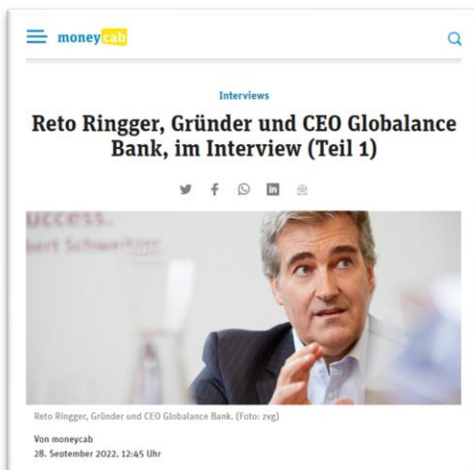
moneycab

Interviews

Reto Ringger, Gründer und CEO Globalance Bank, im Interview (Teil 1)

uccess.
ert Schwei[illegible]

Reto Ringger, Gründer und CEO Globalance Bank. (Foto: zvg)

Von moneycab
28. September 2022, 12:45 Uhr